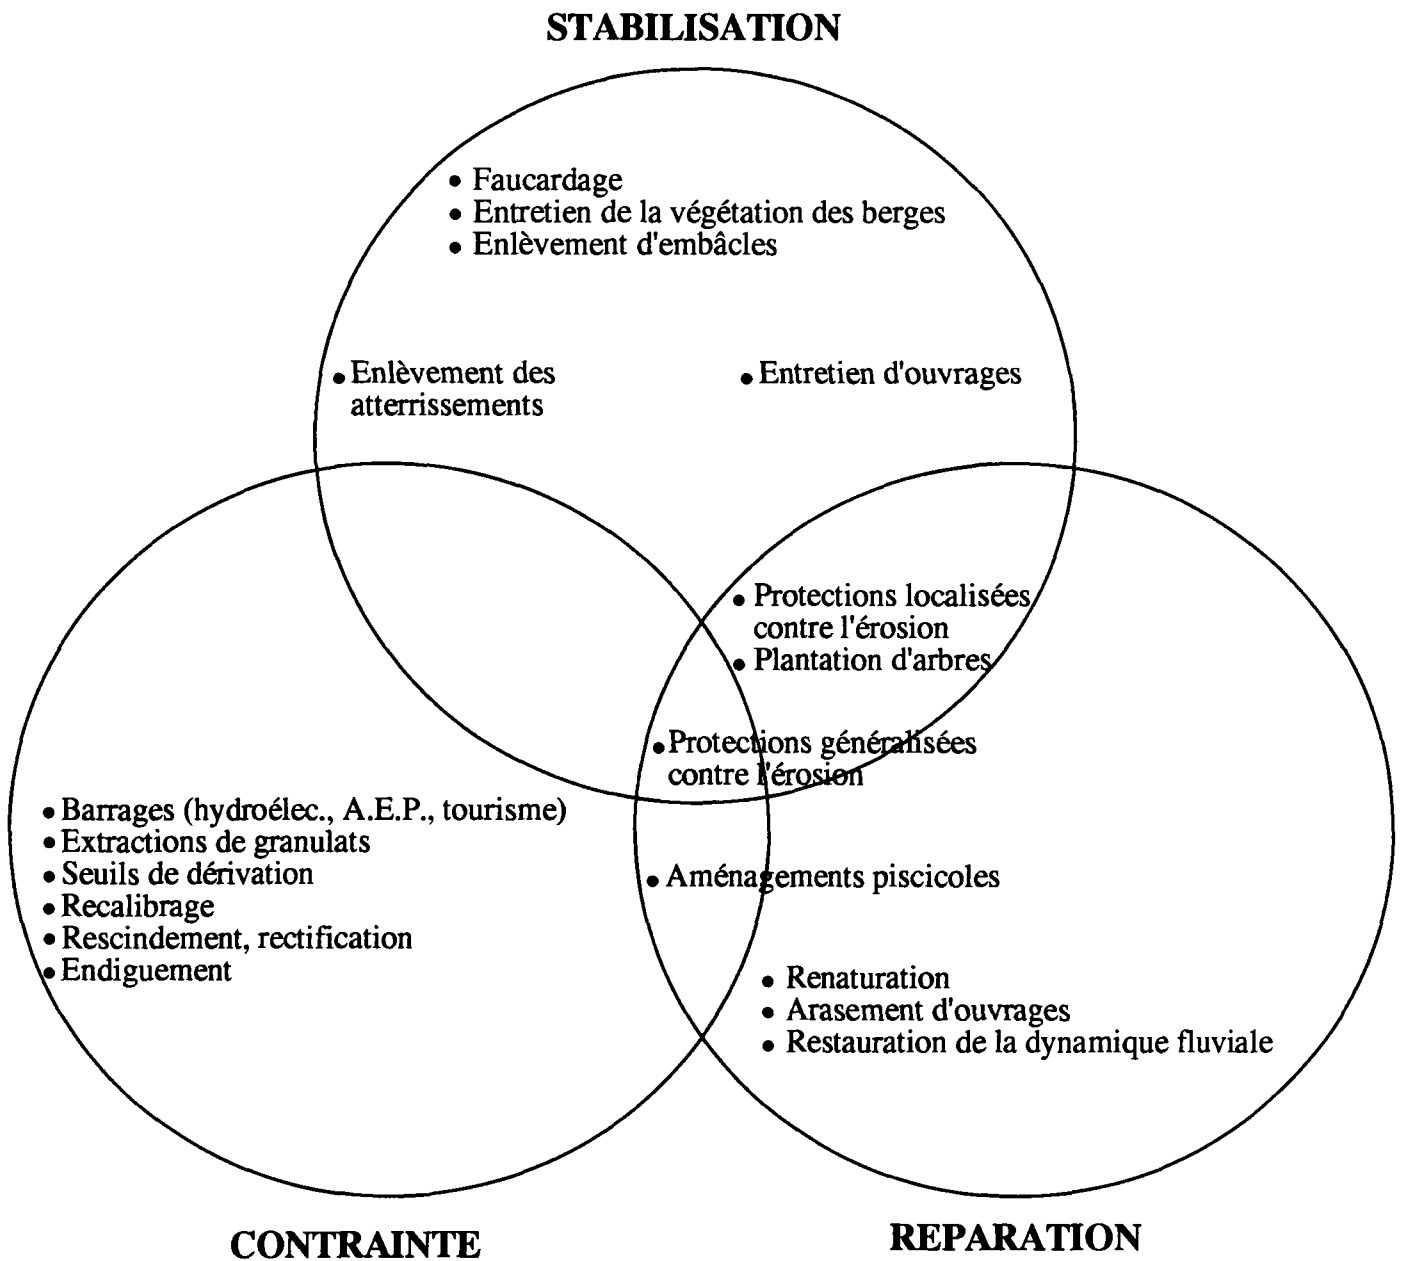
STABILISATION

• Faucardage
• Entretien de la végétation des berges
• Enlèvement d'embâcles

• Enlèvement des atterrissements

• Entretien d'ouvrages

• Protections localisées contre l'érosion
• Plantation d'arbres

• Protections généralisées contre l'érosion

• Barrages (hydroélec., A.E.P., tourisme)
• Extractions de granulats
• Seuils de dérivation
• Recalibrage
• Rescindement, rectification
• Endiguement

• Aménagements piscicoles

• Renaturation
• Arasement d'ouvrages
• Restauration de la dynamique fluviale

CONTRAINTE

REPARATION